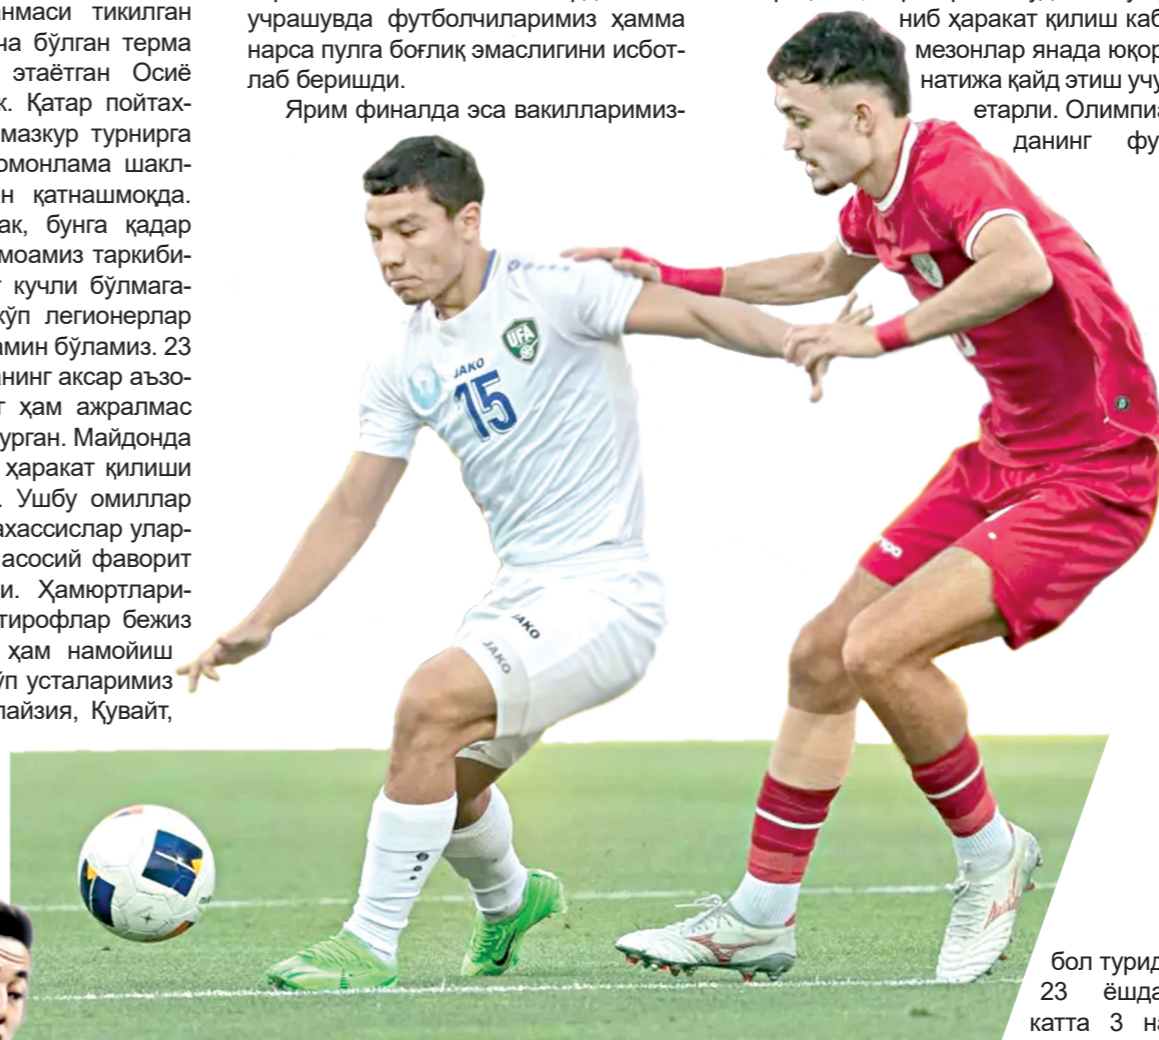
нмаси тикилган
на бўлган терма
этаётган Осиё
к. Қатар пойтах-
мазкур турнирга
омонлама шакл-
н қатнашмоқда.
ак, бунга қадар
моамиз таркиби-
кучли бўлмага-
кўп легионерлар
амин бўламиз. 23
нинг аксар аъзо-
т ҳам ажралмас
урган. Майдонда
ҳаракат қилиши
. Ушбу омиллар
ахассислар улар-
асосий фаворит
и. Ҳамюртлари-
тирофлар бежиз
ҳам намойиш
ўп усталаримиз
лайзия, Қувайт,

учрашувда футболчиларимиз ҳамма нарса пулга боғлиқ эмаслигини исботлаб беришди.

Ярим финалда эса вакилларимиз-

ниб ҳаракат қилиш каб
мезонлар янада юқор
натижа қайд этиш учу
етарли. Олимпиа
данинг фу

UFA
JAKO
15
JAKO
JAKO

бол турид
23 ёшда
катта 3 н